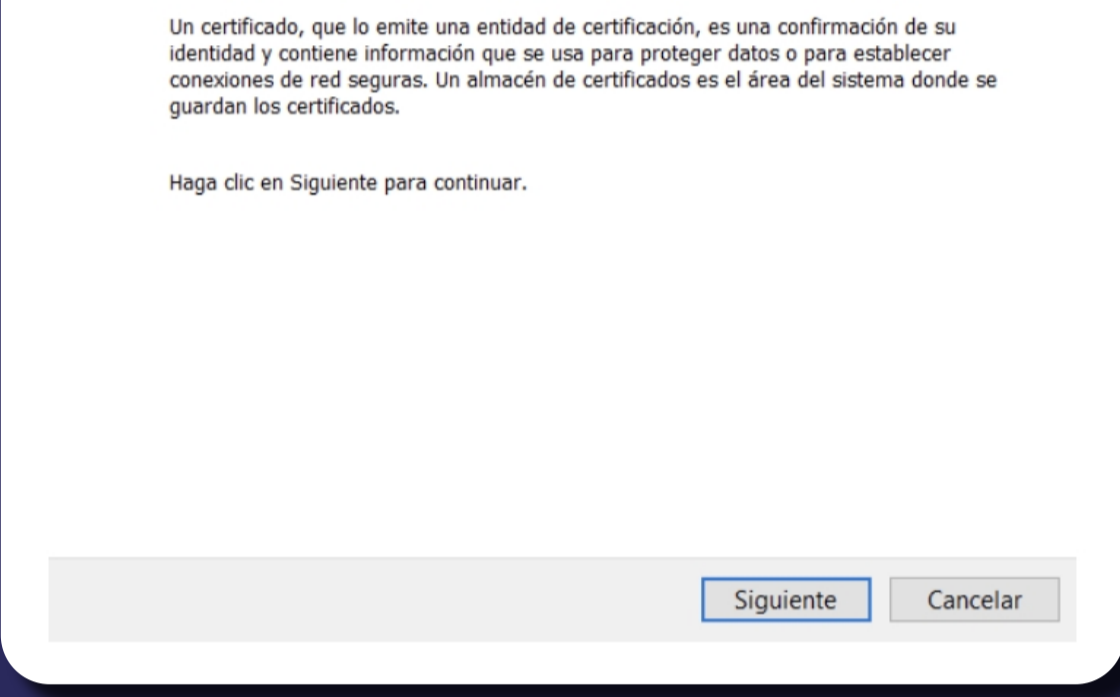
Un certificado, que lo emite una entidad de certificación, es una confirmación de su identidad y contiene información que se usa para proteger datos o para establecer conexiones de red seguras. Un almacén de certificados es el área del sistema donde se guardan los certificados.

Haga clic en Siguiente para continuar.

Siguiente

Cancelar